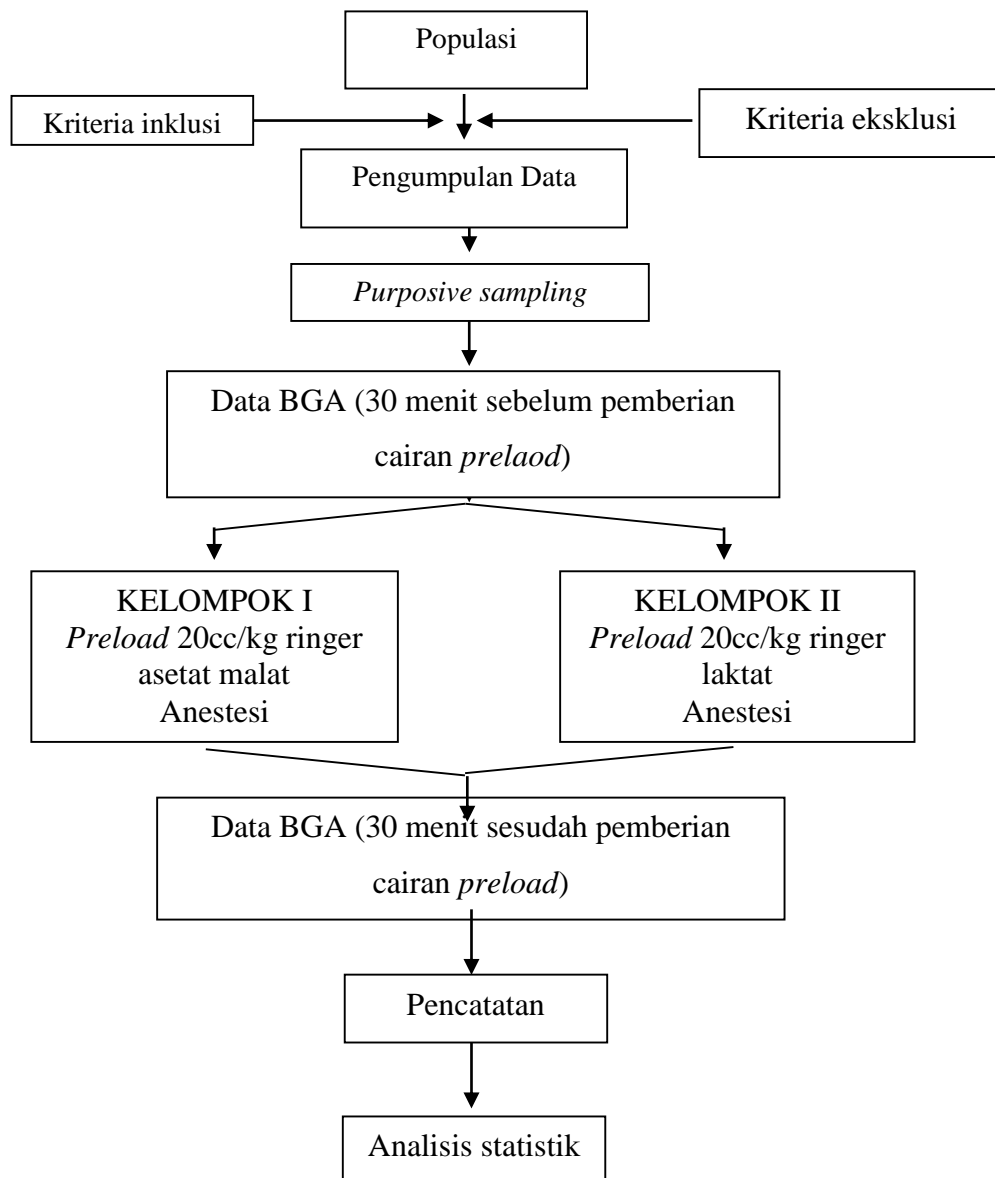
Populasi

Kriteria inklusi

Kriteria eksklusi

Pengumpulan Data

Purposive sampling

Data BGA (30 menit sebelum pemberian cairan prelaod)

KELOMPOK I
Preload 20cc/kg ringer asetat malat
Anestesi

KELOMPOK II
Preload 20cc/kg ringer laktat
Anestesi

Data BGA (30 menit sesudah pemberian cairan preload)

Pencatatan

Analisis statistik